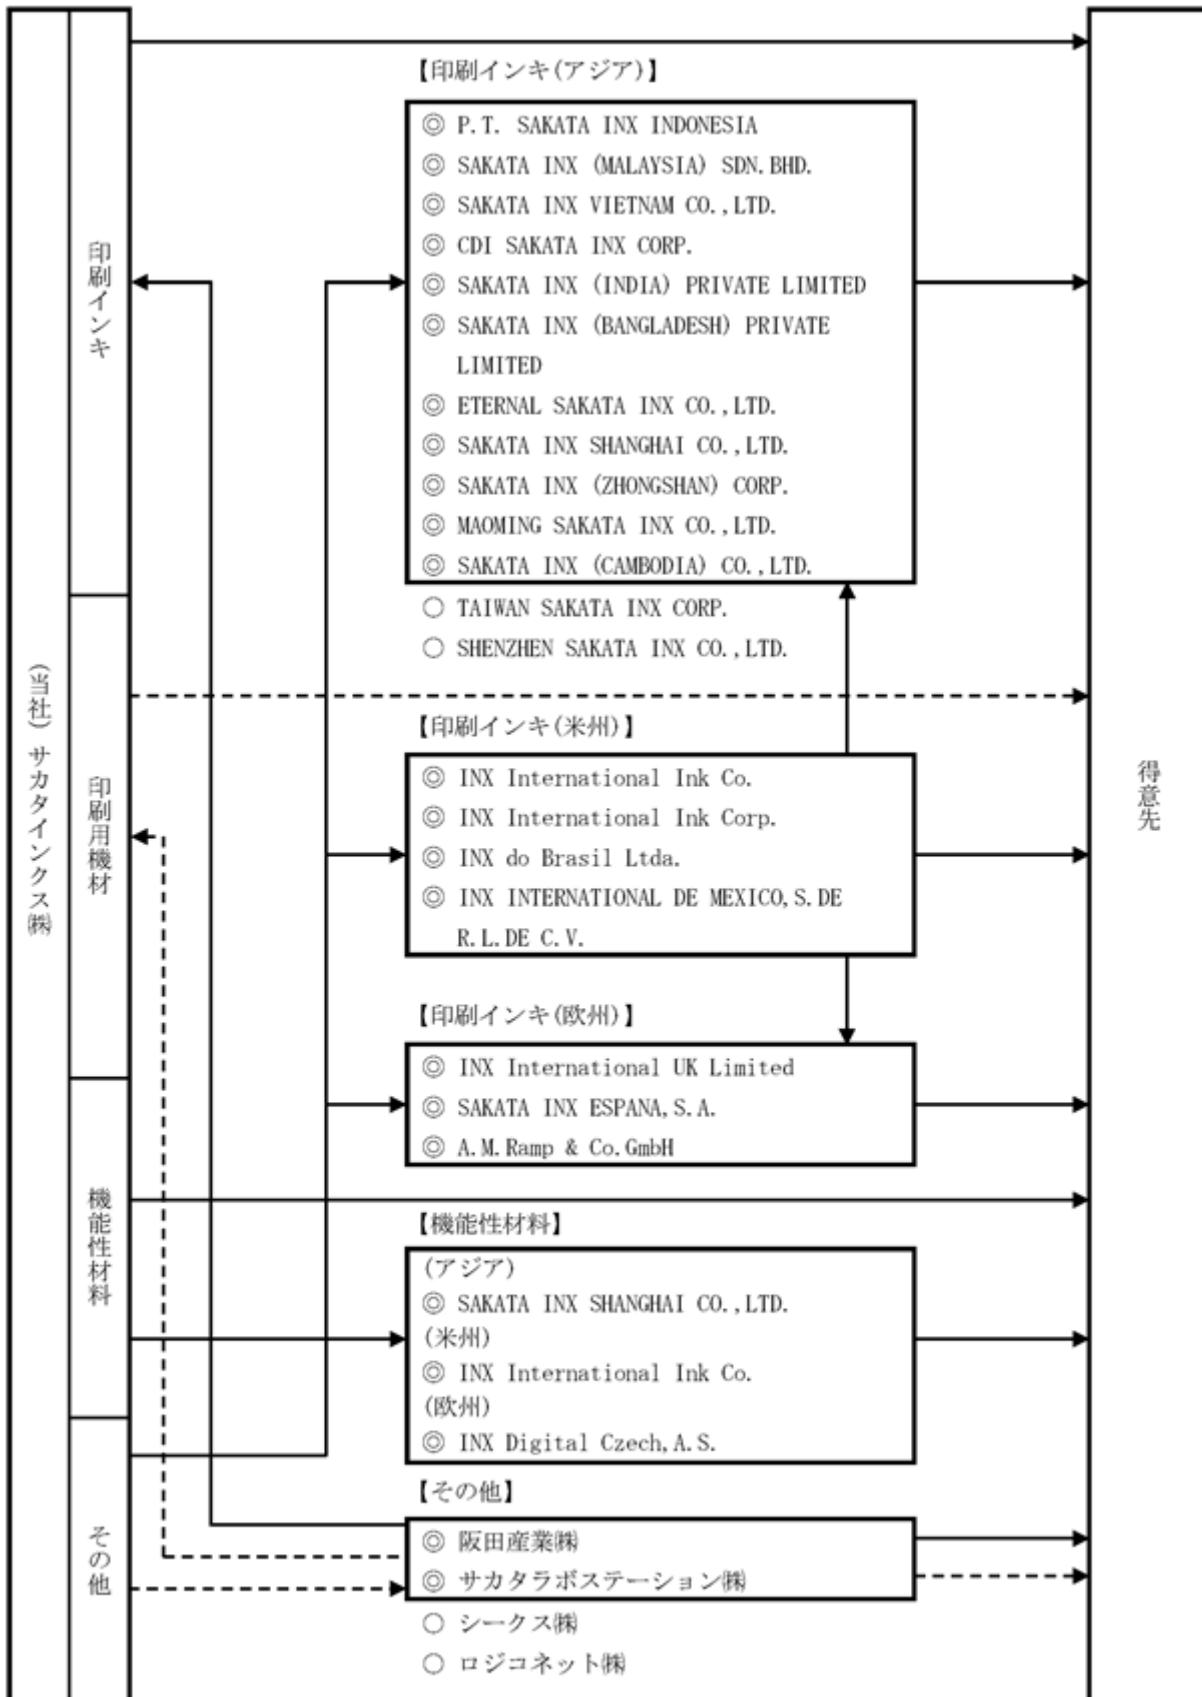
(当社) サカタインクス㈱

印刷インキ

印刷用機材

機能性材料

その他

【印刷インキ(アジア)】

◎ P.T. SAKATA INX INDONESIA
◎ SAKATA INX (MALAYSIA) SDN.BHD.
◎ SAKATA INX VIETNAM CO.,LTD.
◎ CDI SAKATA INX CORP.
◎ SAKATA INX (INDIA) PRIVATE LIMITED
◎ SAKATA INX (BANGLADESH) PRIVATE LIMITED
◎ ETERNAL SAKATA INX CO.,LTD.
◎ SAKATA INX SHANGHAI CO.,LTD.
◎ SAKATA INX (ZHONGSHAN) CORP.
◎ MAOMING SAKATA INX CO.,LTD.
◎ SAKATA INX (CAMBODIA) CO.,LTD.
○ TAIWAN SAKATA INX CORP.
○ SHENZHEN SAKATA INX CO.,LTD.

【印刷インキ(米州)】

◎ INX International Ink Co.
◎ INX International Ink Corp.
◎ INX do Brasil Ltda.
◎ INX INTERNATIONAL DE MEXICO,S.DE R.L.DE C.V.

【印刷インキ(欧州)】

◎ INX International UK Limited
◎ SAKATA INX ESPANA,S.A.
◎ A.M.Ramp & Co.GmbH

【機能性材料】

(アジア)
◎ SAKATA INX SHANGHAI CO.,LTD.
(米州)
◎ INX International Ink Co.
(欧州)
◎ INX Digital Czech,A.S.

【その他】

◎ 阪田産業㈱
◎ サカタラボステーション㈱
○ シークス㈱
○ ロジコネット㈱

得意先